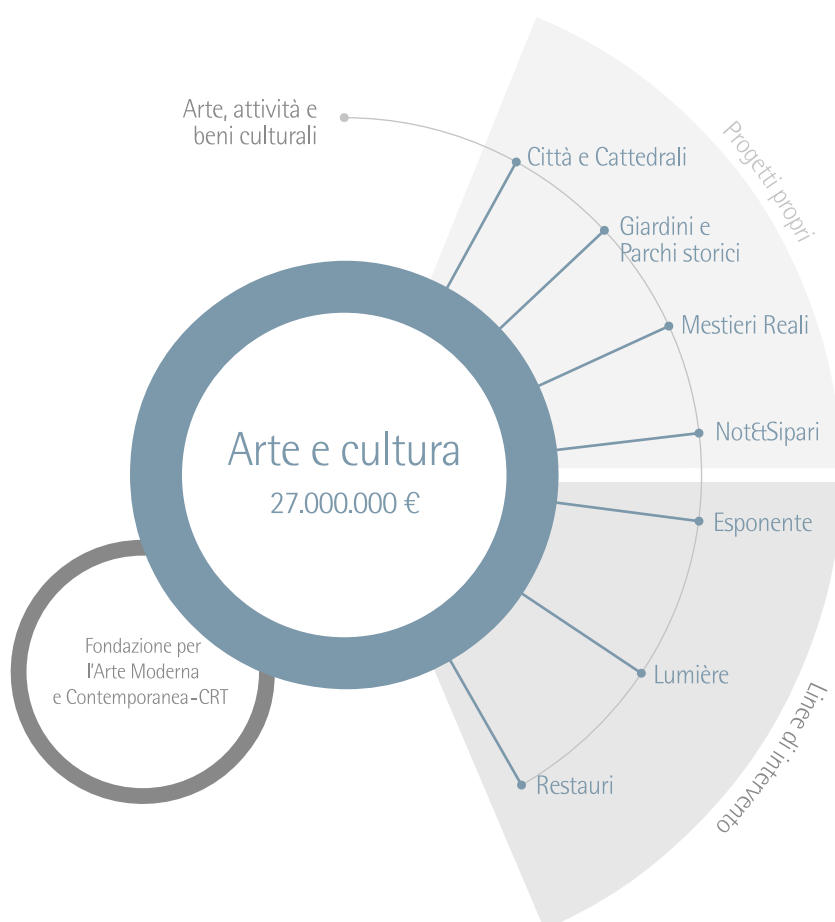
Arte, attività e beni culturali

Città e Cattedrali

Giardini e Parchi storici

Mestieri Reali

Not&Sipari

Progetti propri

Arte e cultura

27.000.000 €

Esponente

Lumière

Restauri

Linee di intervento

Fondazione per l'Arte Moderna e Contemporanea-CRT